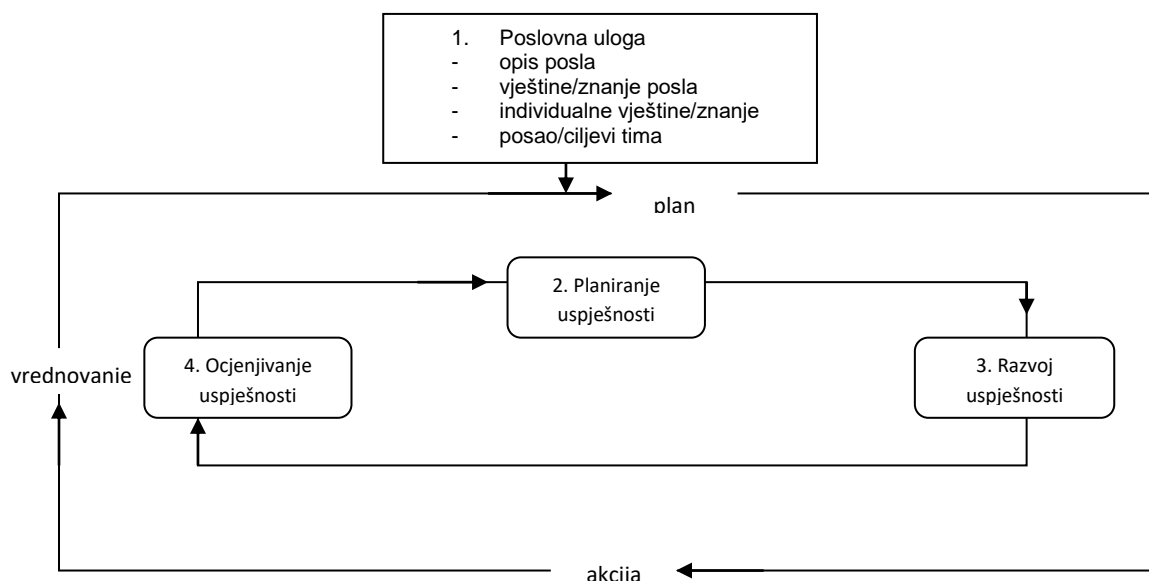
1. Poslovna uloga
- opis posla
- vještine/znanje posla
- individualne vještine/znanje
- posao/ciljevi tima

plan

2. Planiranje uspješnosti

vrednovanje

4. Ocjenjivanje uspješnosti

3. Razvoj uspješnosti

akcija